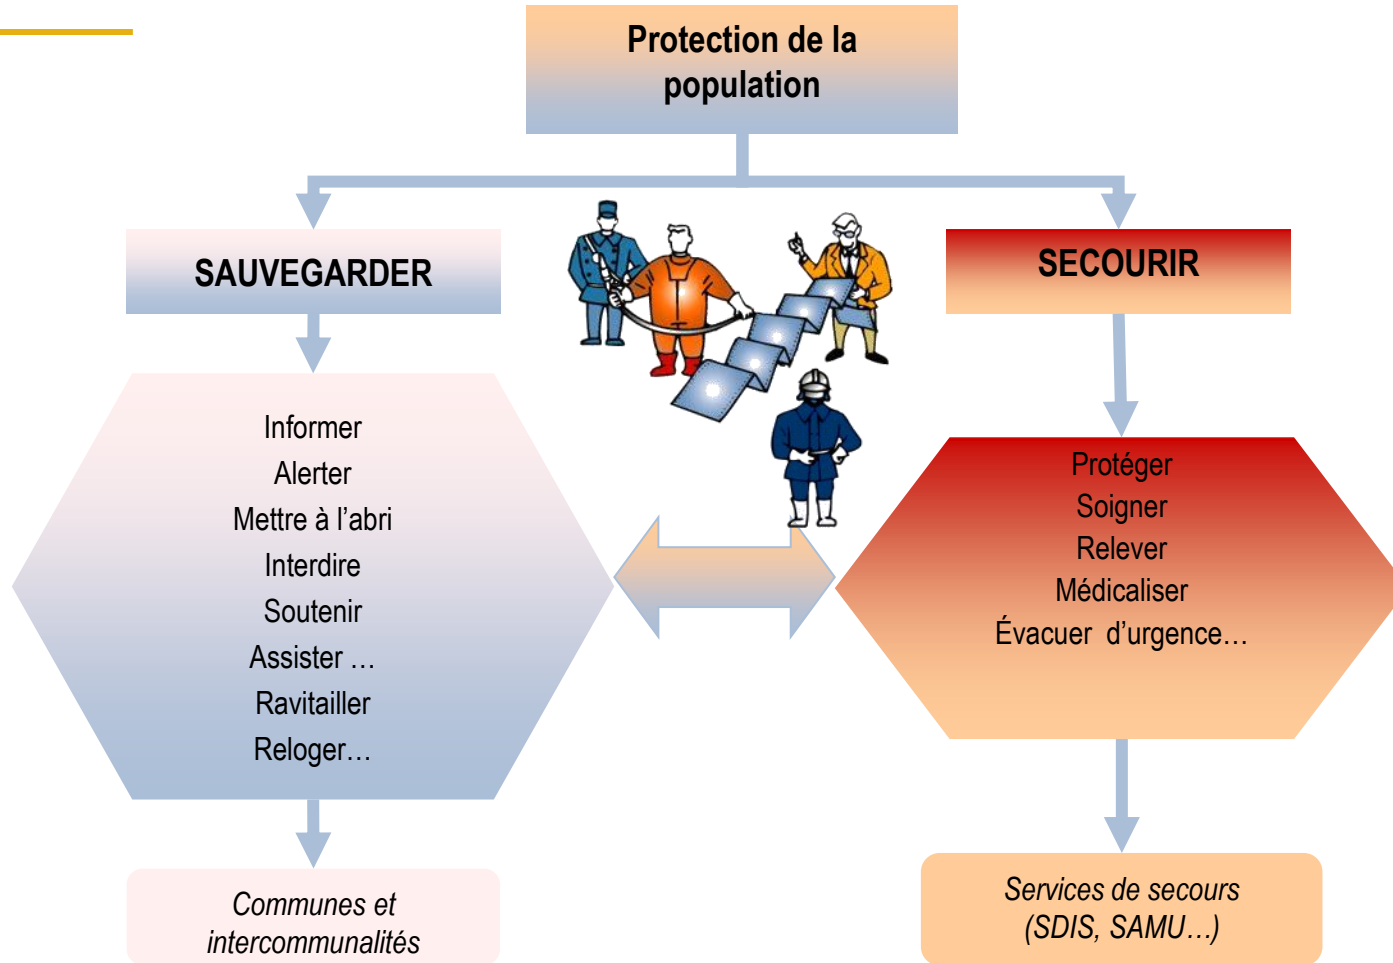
Protection de la population

SAUVEGARDER

SECOURIR

Informer
Alerter
Mettre à l'abri
Interdire
Soutenir
Assister …
Ravitailler
Reloger…

Protéger
Soigner
Relever
Médicaliser
Évacuer d'urgence…

Communes et intercommunalités

Services de secours (SDIS, SAMU…)